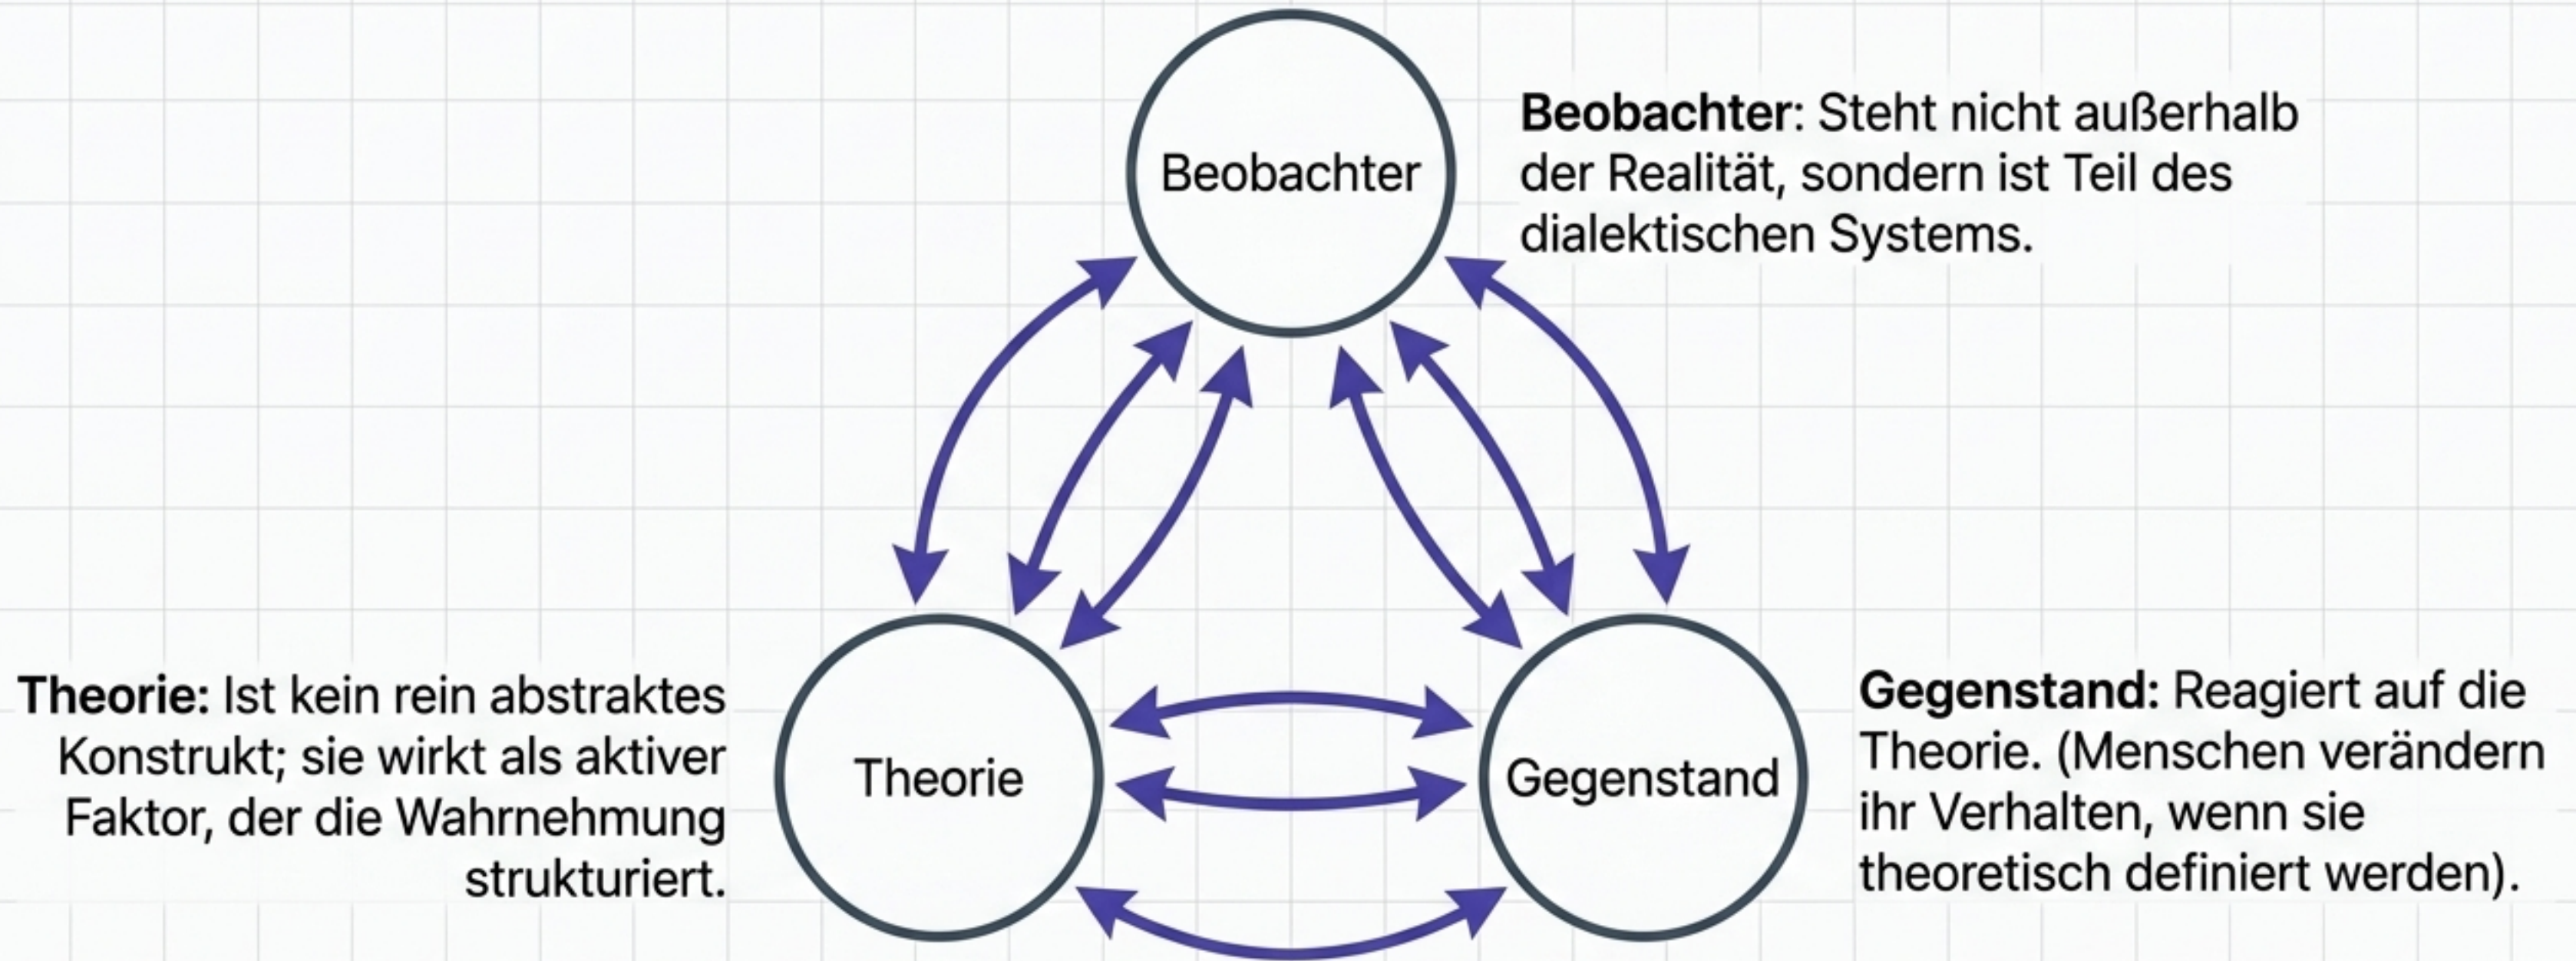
Beobachter

Beobachter: Steht nicht außerhalb der Realität, sondern ist Teil des dialektischen Systems.

Theorie: Ist kein rein abstraktes Konstrukt; sie wirkt als aktiver Faktor, der die Wahrnehmung strukturiert.

Theorie

Gegenstand

Gegenstand: Reagiert auf die Theorie. (Menschen verändern ihr Verhalten, wenn sie theoretisch definiert werden).